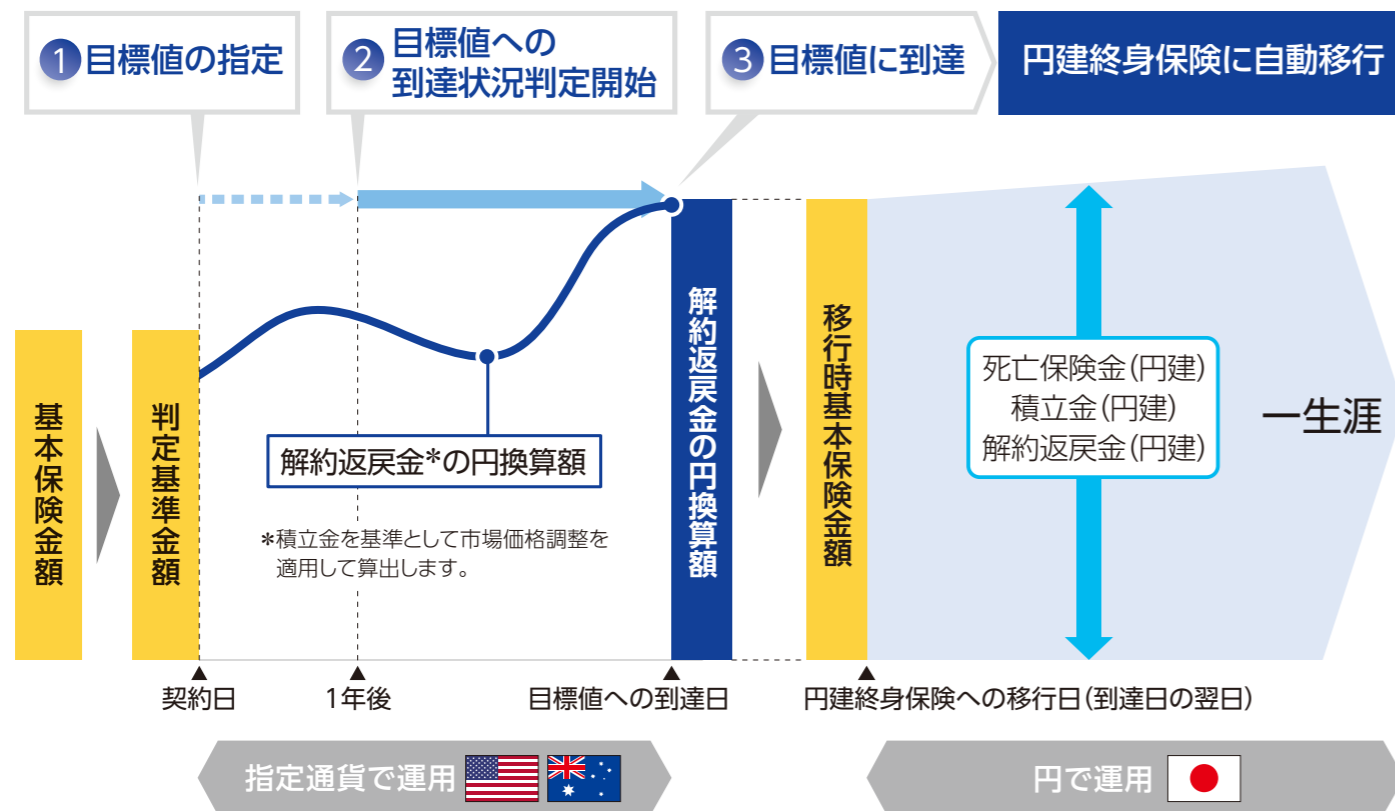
1 目標値の指定

2 目標値への到達状況判定開始

3 目標値に到達

円建終身保険に自動移行

基本保険金額

判定基準金額

解約返戻金*の円換算額

*積立金を基準として市場価格調整を適用して算出します。

解約返戻金の円換算額

移行時基本保険金額

死亡保険金(円建)
積立金(円建)
解約返戻金(円建)

一生涯

契約日

1年後

目標値への到達日

円建終身保険への移行日(到達日の翌日)

指定通貨で運用

円で運用